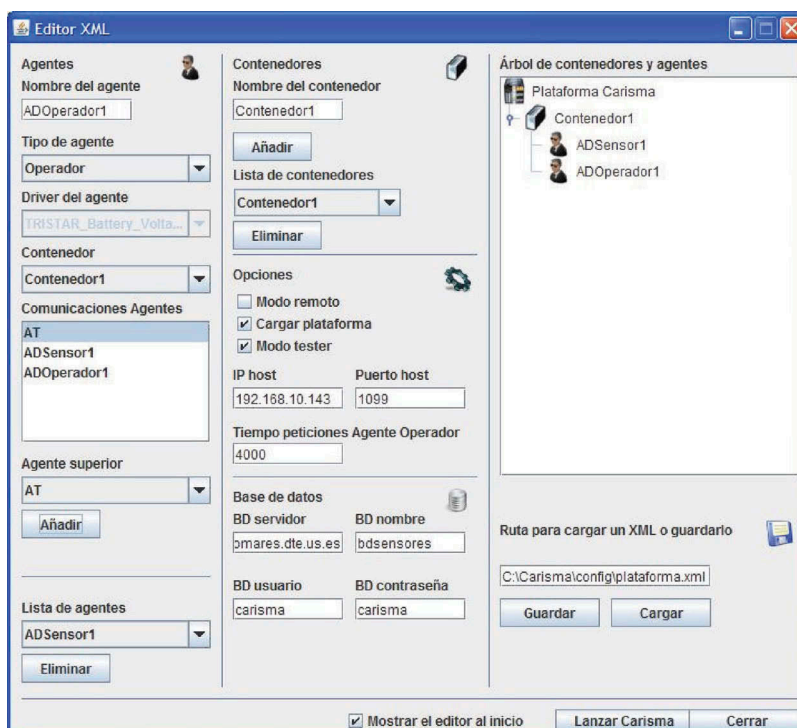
Editor XML

Agentes
Nombre del agente
ADOperador1
Tipo de agente
Operador
Driver del agente
TRISTAR_Battery_Volta...
Contenedor
Contenedor1
Comunicaciones Agentes
AT
ADSensor1
ADOperador1
Agente superior
AT
Añadir
Lista de agentes
ADSensor1
Eliminar

Contenedores
Nombre del contenedor
Contenedor1
Añadir
Lista de contenedores
Contenedor1
Eliminar
Opciones
Modo remoto
Cargar plataforma
Modo tester
IP host
192.168.10.143
Puerto host
1099
Tiempo peticiones Agente Operador
4000
Base de datos
BD servidor
pmares.dte.us.es
BD nombre
bdsensores
BD usuario
carisma
BD contraseña
carisma

Árbol de contenedores y agentes
Plataforma Carisma
Contenedor1
ADSensor1
ADOperador1
Ruta para cargar un XML o guardarlo
C:\Carisma\config\plataforma.xml
Guardar
Cargar

Mostrar el editor al inicio
Lanzar Carisma
Cerrar